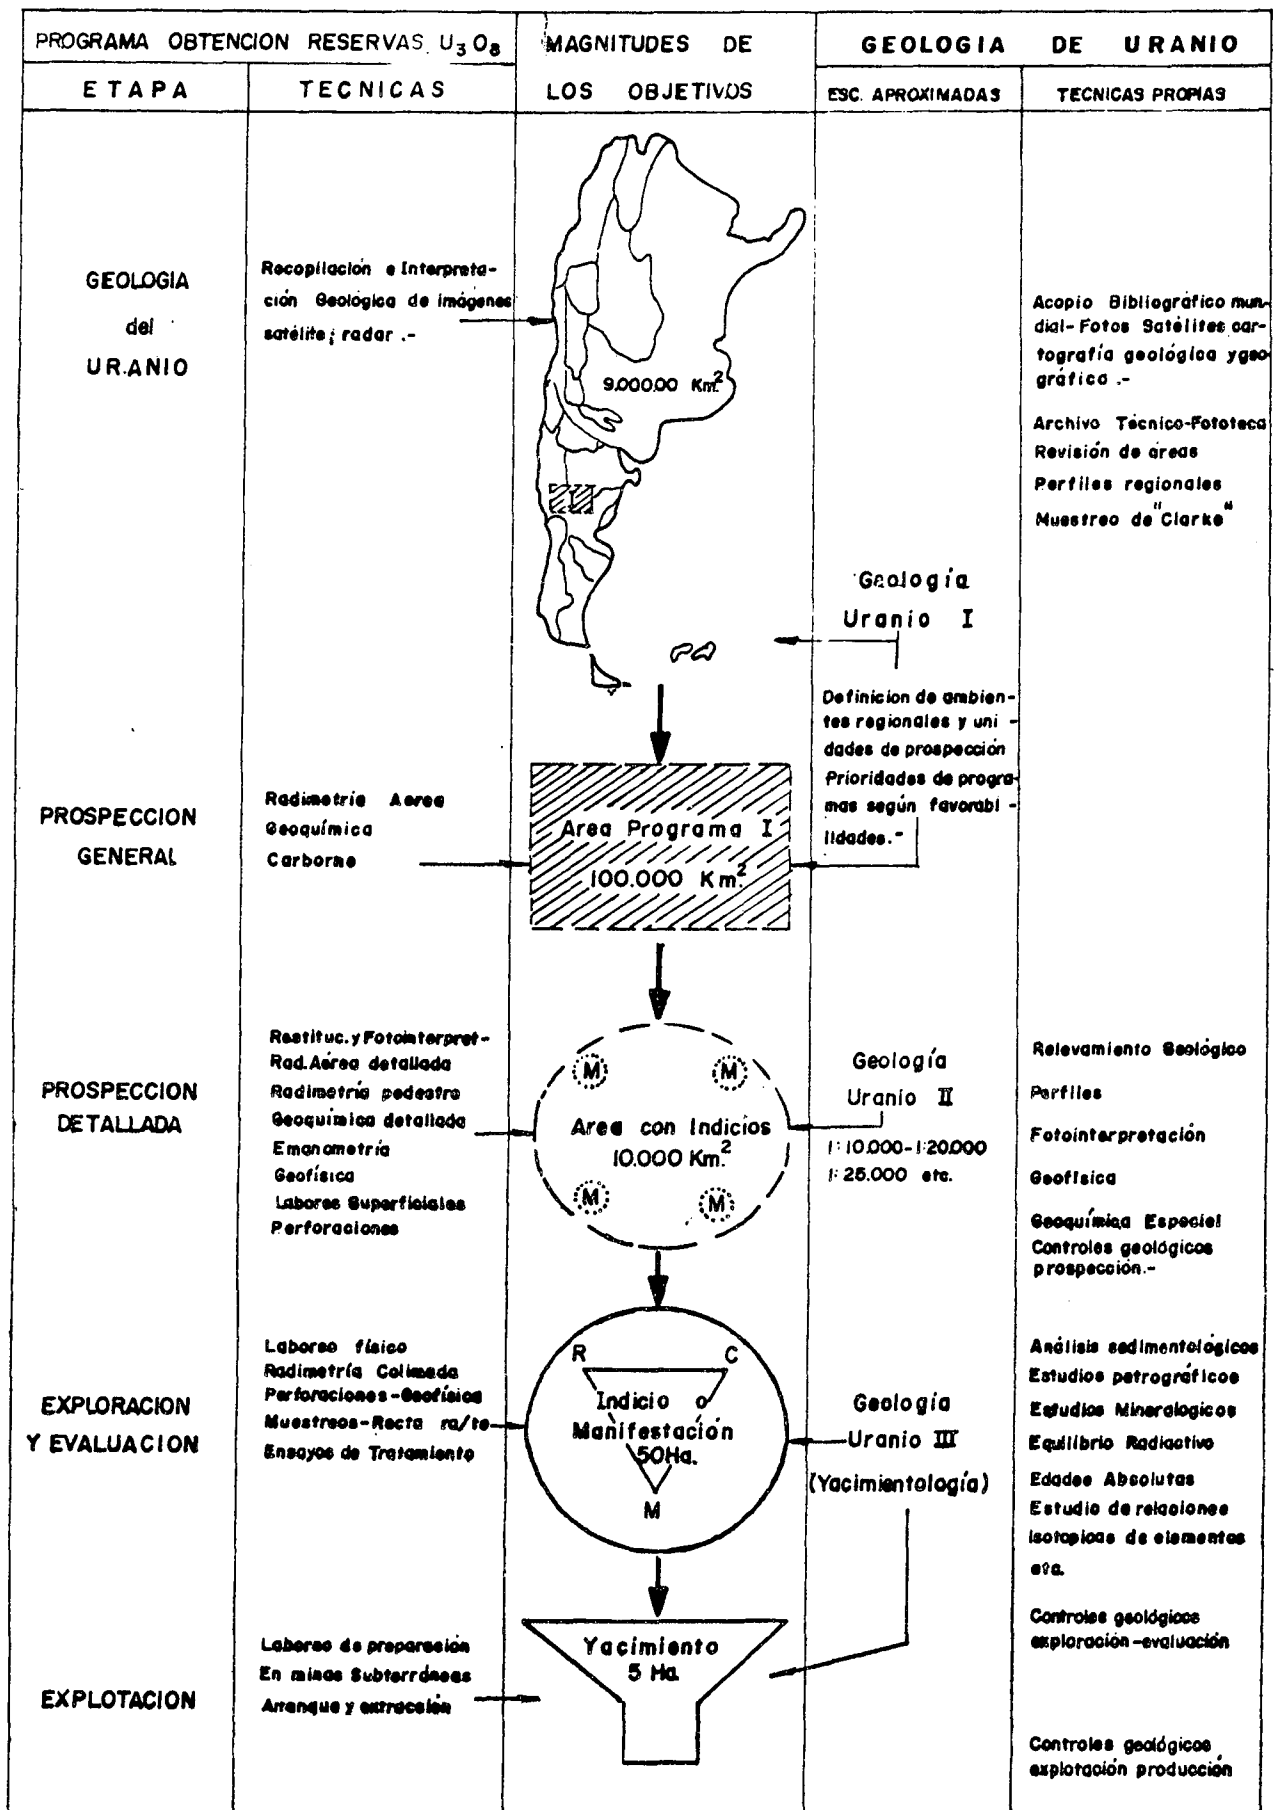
| PROGRAMA OBTENCION RESERVAS $U_3O_8$ | | MAGNITUDES DE | GEOLOGIA DE URANIO | |
|---|---|---|---|---|
| ETAPA | TECNICAS | LOS OBJETIVOS | ESC. APROXIMADAS | TECNICAS PROPIAS |
| GEOLOGIA del URANIO | Recopilacion e Interpretación Geológica de imágenes satélite; radar .- | 9.000.00 Km$^2$ | Geología Uranio I<br>Definicion de ambientes regionales y unidades de prospección Prioridades de programas según favorabilidades.- | Acopio Bibliográfico mundial- Fotos Satélites cartografía geológica ygeográfica .-<br>Archivo Técnico-Fototeca Revisión de areas Perfiles regionales Muestreo de "Clarke" |
| PROSPECCION GENERAL | Radimetria Aerea Geoquímica Carborne | Area Programa I 100.000 Km$^2$ | | |
| PROSPECCION DETALLADA | Restituc. y Fotointerpret- Rad. Aérea detallada Radimetría pedestre Geoquímica detallada Emanometría Geofísica Labores Superficiales Perforaciones | M M Area con Indicios 10.000 Km$^2$ M M | Geología Uranio II<br>1:10.000-1:20.000 1:25.000 etc. | Relevamiento Geológico Perfiles Fotointerpretación Geofísica Geoquímica Especial Controles geológicos prospección.- |
| EXPLORACION Y EVALUACION | Laboreo físico Radimetría Colimada Perforaciones-Geofísica Muestreos-Recta ra/te Ensayos de Tratamiento | R C Indicio o Manifestación 50Ha. M | Geología Uranio III (Yacimientología) | Análisis sedimentológicos Estudios petrográficos Estudios Mineralogicos Equilibrio Radiactivo Edades Absolutas Estudio de relaciones isotopicas de elementos etc.<br>Controles geológicos exploración-evaluación |
| EXPLOTACION | Laboreo de preparación En minas Subterráneas Arranque y extracción | Yacimiento 5 Ha. | | Controles geológicos explotación producción |